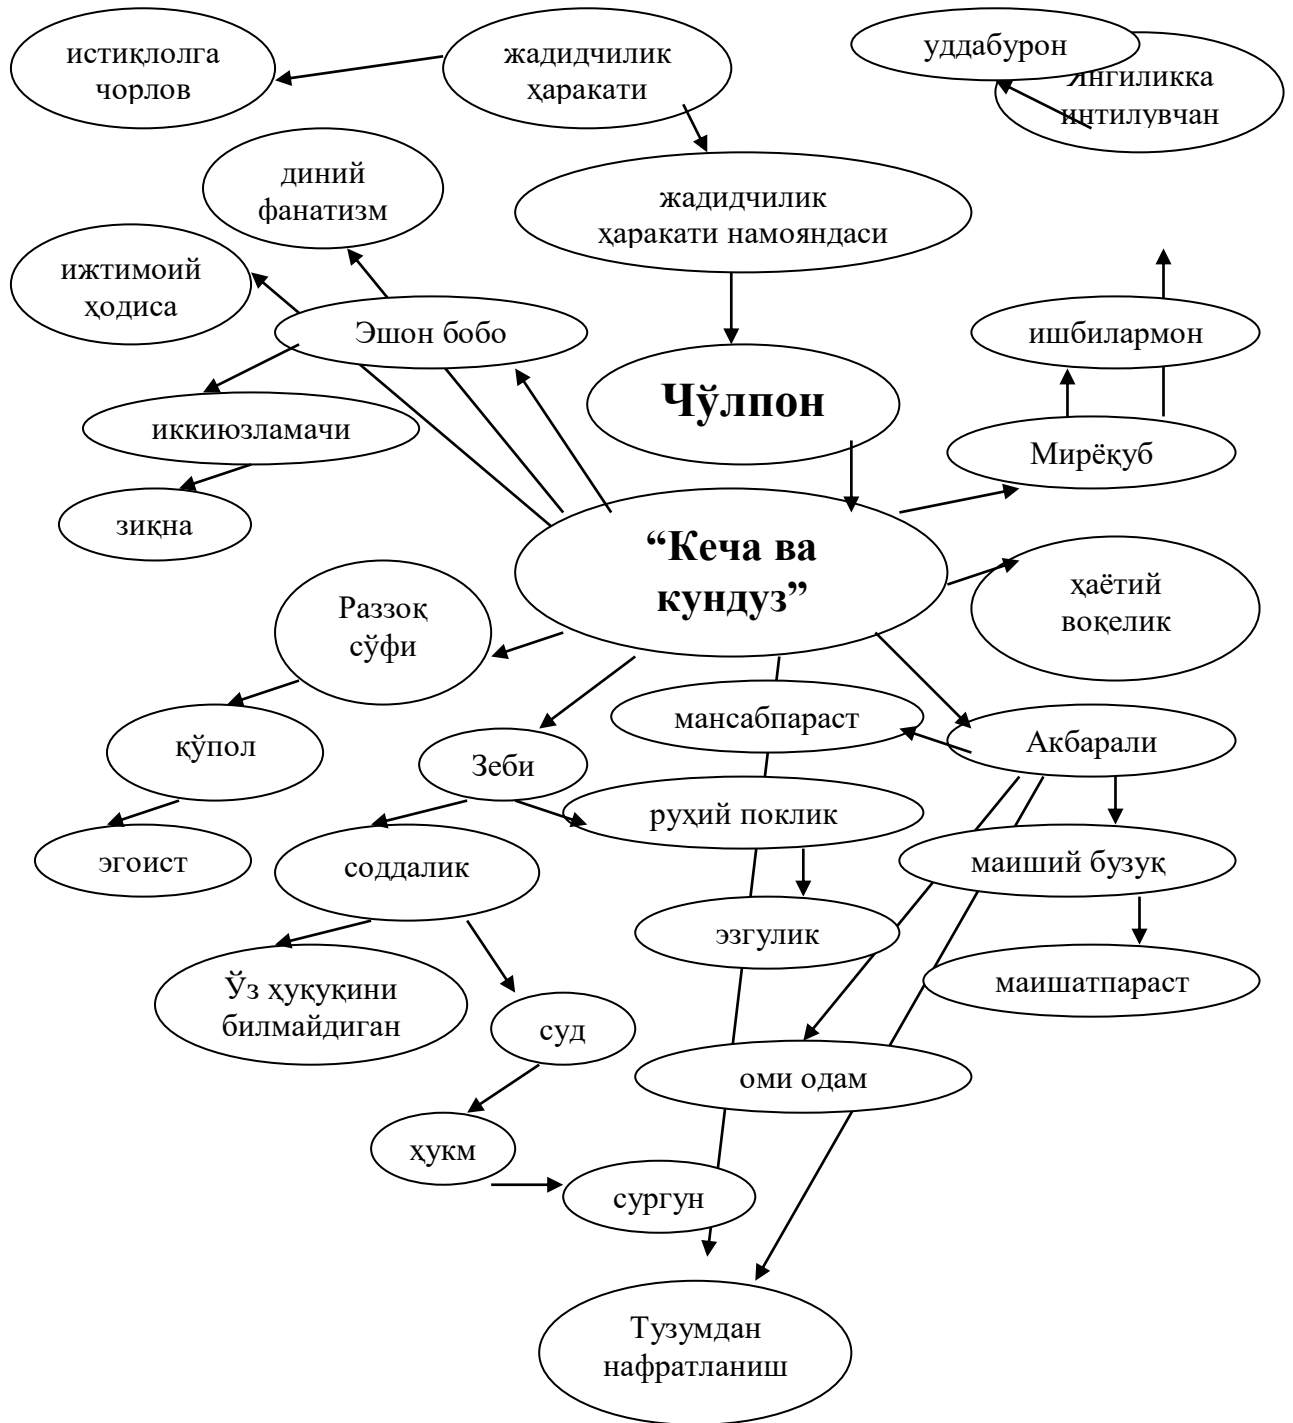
истиқлолга чорлов

жадидчилик ҳаракати

уддабурон

Янгиликка интилувчан

диний фанатизм

жадидчилик ҳаракати намояндаси

ижтимоий ҳодиса

Эшон бобо

ишбилармон

Чўлпон

иккиюзламачи

Мирёқуб

зиқна

"Кеча ва кундуз"

ҳаётий воқелик

Раззоқ сўфи

мансабпараст

Акбарали

қўпол

Зеби

руҳий поклик

эгоист

соддалик

маиший бузуқ

эзгулик

маишатпараст

Ўз ҳуқуқини билмайдиган

суд

оми одам

ҳукм

сургун

Тузумдан нафратланиш